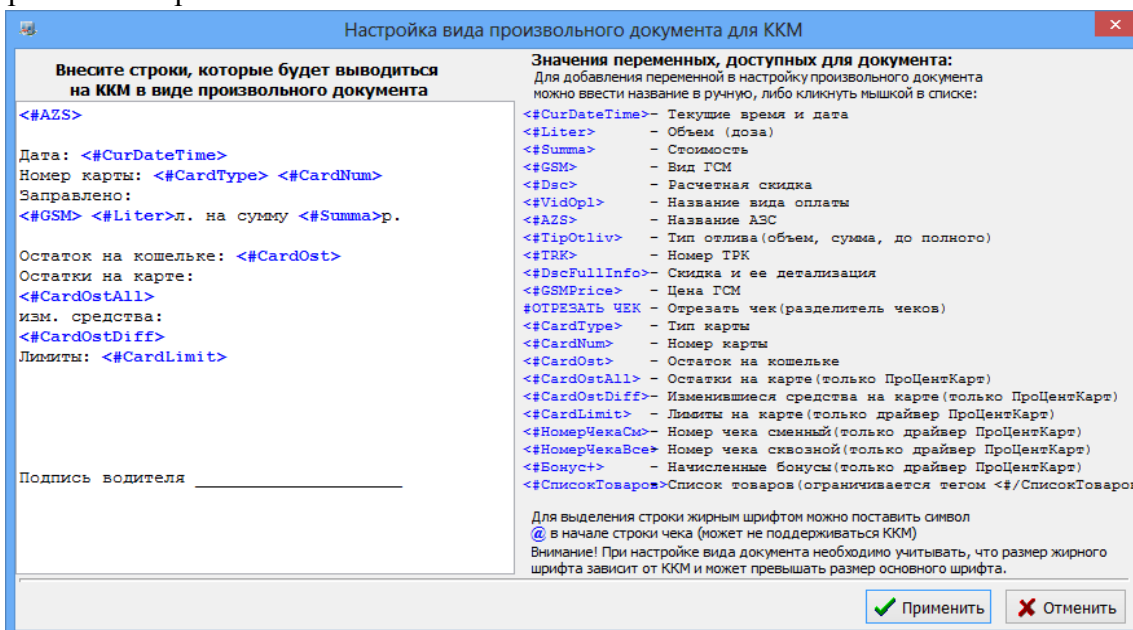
Настройка вида произвольного документа для ККМ

Внесите строки, которые будет выводиться на ККМ в виде произвольного документа

<#AZS>

Дата: <#CurDateTime>
Номер карты: <#CardType> <#CardNum>
Заправлено:
<#GSM> <#Liter>л. на сумму <#Summa>р.

Остаток на кошельке: <#CardOst>
Остатки на карте:
<#CardOstAll>
изм. средства:
<#CardOstDiff>
Лимиты: <#CardLimit>

Подпись водителя ____________________

Значения переменных, доступных для документа:
Для добавления переменной в настройку произвольного документа можно ввести название в ручную, либо кликнуть мышкой в списке:

| | |
|---|---|
| <#CurDateTime> | - Текущие время и дата |
| <#Liter> | - Объем (доза) |
| <#Summa> | - Стоимость |
| <#GSM> | - Вид ГСМ |
| <#Dsc> | - Расчетная скидка |
| <#VidOpl> | - Название вида оплаты |
| <#AZS> | - Название АЗС |
| <#TipOtliv> | - Тип отлива(объем, сумма, до полного) |
| <#TRK> | - Номер ТРК |
| <#DscFullInfo> | - Скидка и ее детализация |
| <#GSMPrice> | - Цена ГСМ |
| #ОТРЕЗАТЬ ЧЕК | - Отрезать чек(разделитель чеков) |
| <#CardType> | - Тип карты |
| <#CardNum> | - Номер карты |
| <#CardOst> | - Остаток на кошельке |
| <#CardOstAll> | - Остатки на карте(только ПроЦентКарт) |
| <#CardOstDiff> | - Изменившиеся средства на карте(только ПроЦентКарт) |
| <#CardLimit> | - Лимиты на карте(только драйвер ПроЦентКарт) |
| <#НомерЧекаСм> | - Номер чека сменный(только драйвер ПроЦентКарт) |
| <#НомерЧекаВсе> | - Номер чека сквозной(только драйвер ПроЦентКарт) |
| <#Бонус+> | - Начисленные бонусы(только драйвер ПроЦентКарт) |
| <#СписокТоваров> | Список товаров(ограничивается тегом <#/СписокТоваров |

Для выделения строки жирным шрифтом можно поставить символ @ в начале строки чека (может не поддерживаться ККМ)
Внимание! При настройке вида документа необходимо учитывать, что размер жирного шрифта зависит от ККМ и может превышать размер основного шрифта.

Применить
Отменить